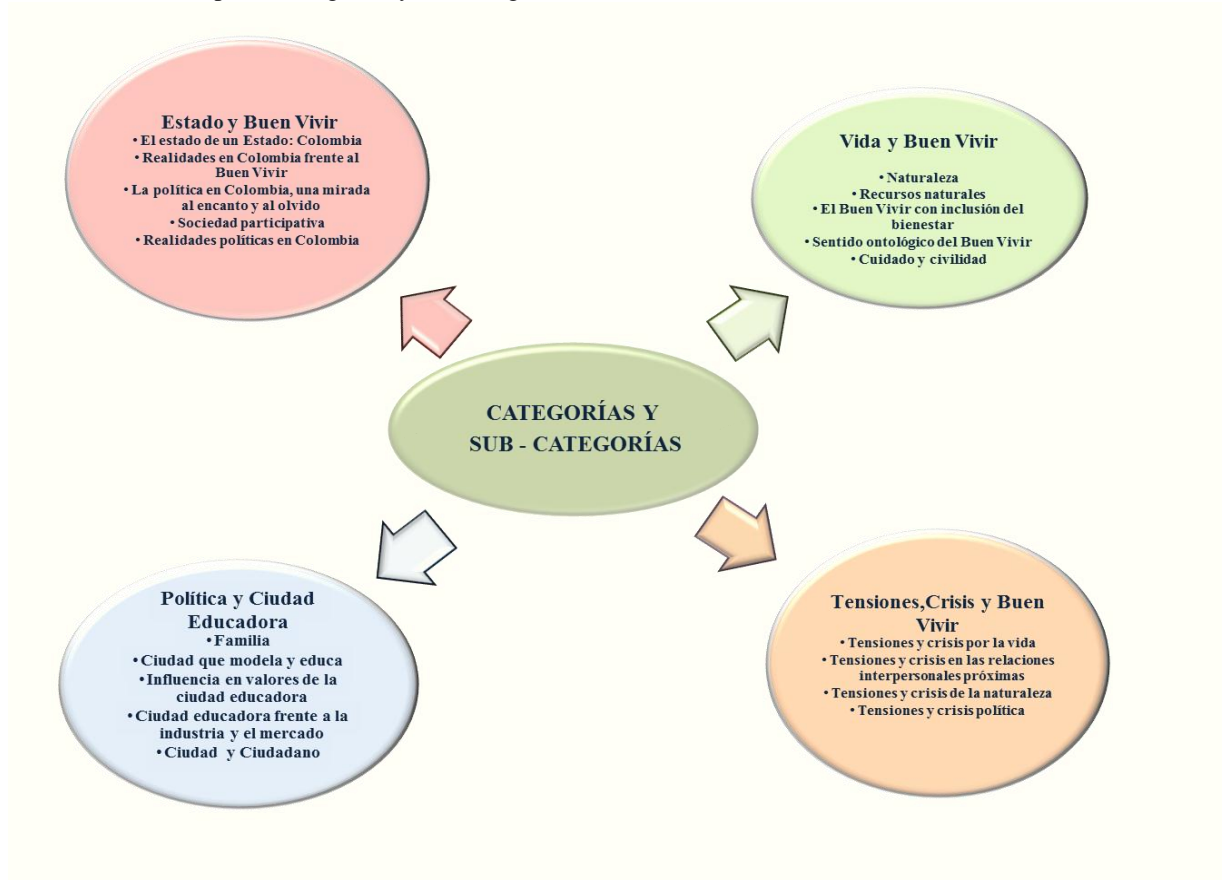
Estado y Buen Vivir
• El estado de un Estado: Colombia
• Realidades en Colombia frente al Buen Vivir
• La política en Colombia, una mirada al encanto y al olvido
• Sociedad participativa
• Realidades políticas en Colombia

Vida y Buen Vivir
• Naturaleza
• Recursos naturales
• El Buen Vivir con inclusión del bienestar
• Sentido ontológico del Buen Vivir
• Cuidado y civilidad

CATEGORÍAS Y SUB - CATEGORÍAS

Política y Ciudad Educadora
• Familia
• Ciudad que modela y educa
• Influencia en valores de la ciudad educadora
• Ciudad educadora frente a la industria y el mercado
• Ciudad y Ciudadano

Tensiones,Crisis y Buen Vivir
• Tensiones y crisis por la vida
• Tensiones y crisis en las relaciones interpersonales próximas
• Tensiones y crisis de la naturaleza
• Tensiones y crisis política